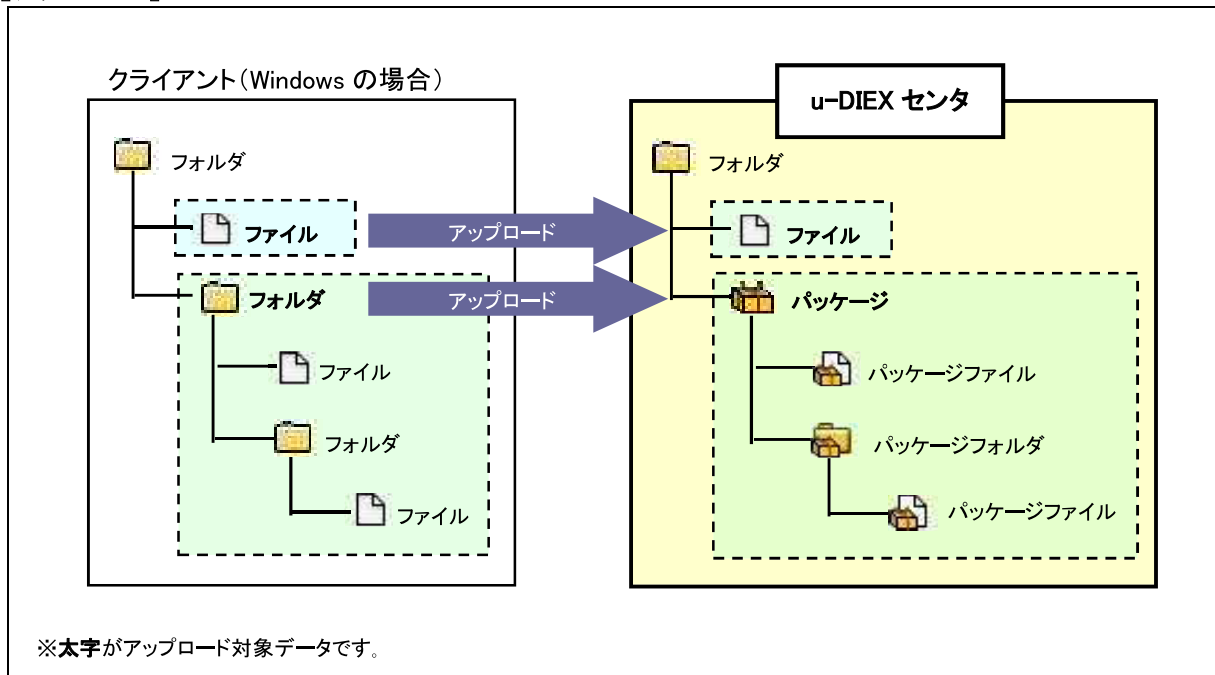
クライアント（Windows の場合）

フォルダ

ファイル

フォルダ

ファイル

フォルダ

ファイル

アップロード

アップロード

u-DIEX センタ

フォルダ

ファイル

パッケージ

パッケージファイル

パッケージフォルダ

パッケージファイル

※太字がアップロード対象データです。